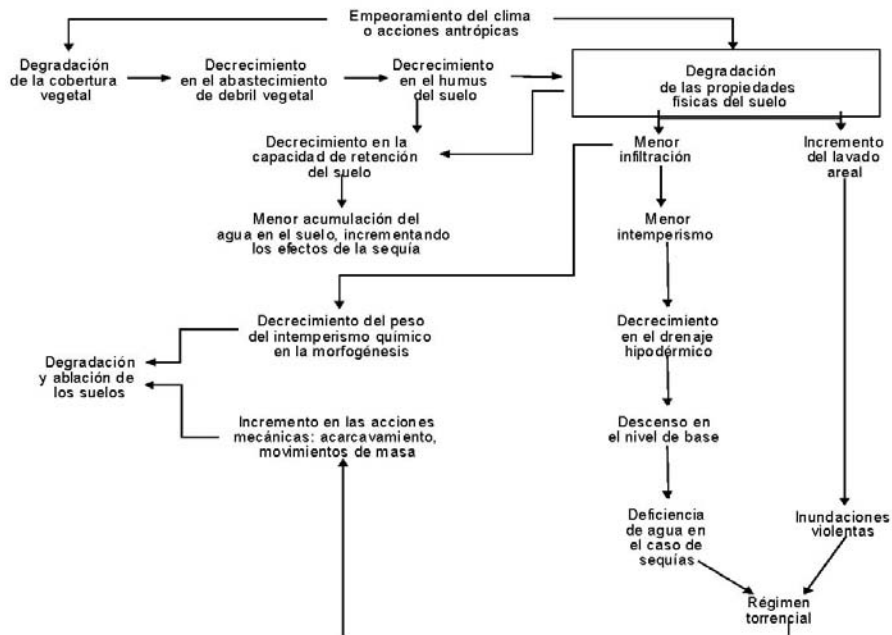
Empeoramiento del clima o acciones antrópicas

Degradación de la cobertura vegetal

Decrecimiento en el abastecimiento de debril vegetal

Decrecimiento en el humus del suelo

Degradación de las propiedades físicas del suelo

Decrecimiento en la capacidad de retención del suelo

Menor infiltración

Incremento del lavado areal

Menor acumulación del agua en el suelo, incrementando los efectos de la sequía

Menor intemperismo

Decrecimiento del peso del intemperismo químico en la morfogénesis

Degradación y ablación de los suelos

Decrecimiento en el drenaje hipodérmico

Incremento en las acciones mecánicas: acarcavamiento, movimientos de masa

Descenso en el nivel de base

Deficiencia de agua en el caso de sequías

Inundaciones violentas

Régimen torrencial